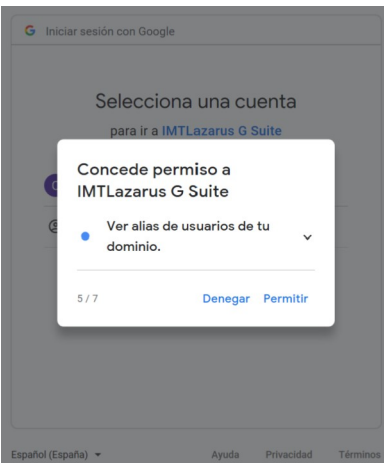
G Iniciar sesión con Google

Selecciona una cuenta

para ir a IMTLazarus G Suite

Concede permiso a IMTLazarus G Suite

Ver alias de usuarios de tu dominio.

5 / 7

Denegar Permitir

Español (España)

Ayuda Privacidad Términos